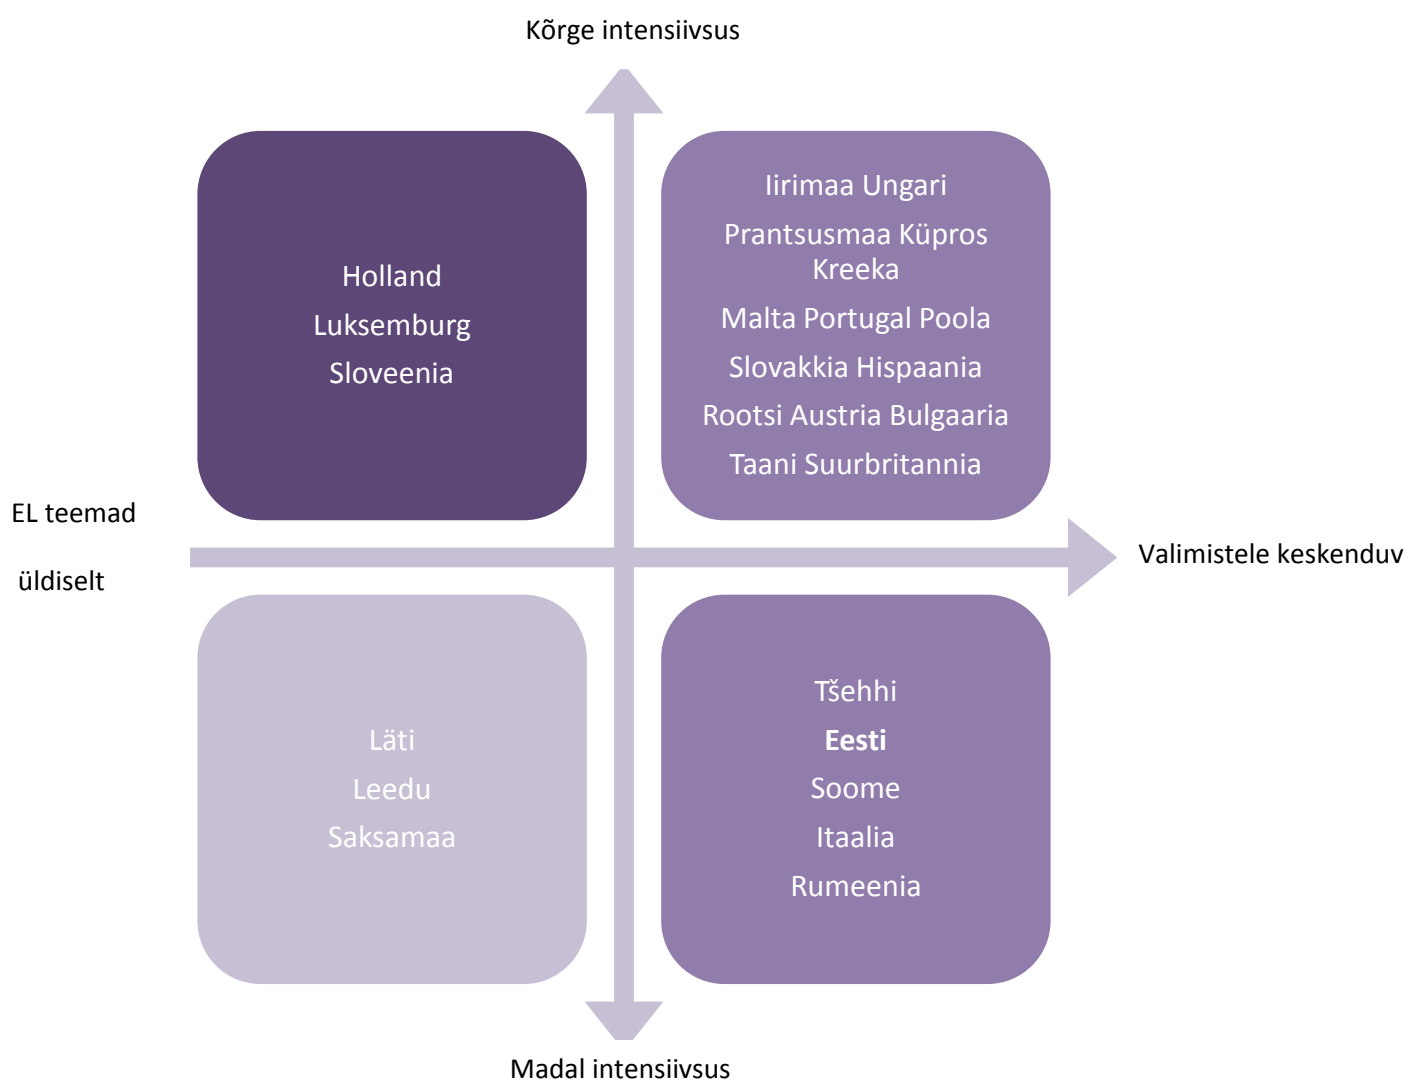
Kõrge intensiivsus

Holland
Luksemburg
Sloveenia

Iirimaa Ungari
Prantsusmaa Küpros Kreeka
Malta Portugal Poola
Slovakkia Hispaania
Rootsi Austria Bulgaaria
Taani Suurbritannia

EL teemad
üldiselt

Valimistele keskenduv

Läti
Leedu
Saksamaa

Tšehhi
**Eesti**
Soome
Itaalia
Rumeenia

Madal intensiivsus